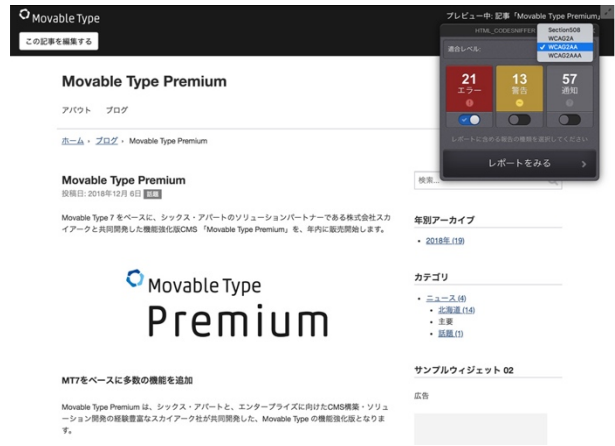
Movable Type

この記事を編集する

プレビュー中: 記事「Movable Type Premium」

HTML_CODESNIFFER

適合レベル:

Section508
WCAG2A
WCAG2AA
WCAG2AAA

21
エラー

13
警告

57
通知

レポートに含める種類の種類を選択してください

レポートをみる

Movable Type Premium

アバウト　ブログ

ホーム › ブログ › Movable Type Premium

Movable Type Premium

投稿日: 2018年12月 6日 話題

Movable Type 7 をベースに、シックス・アパートのソリューションパートナーである株式会社スカイアークと共同開発した機能強化版CMS 「Movable Type Premium」を、年内に販売開始します。

Movable Type
Premium

MT7をベースに多数の機能を追加

Movable Type Premium は、シックス・アパートと、エンタープライズに向けたCMS構築・ソリューション開発の経験豊富なスカイアーク社が共同開発した、Movable Type の機能強化版となります。

検索...

年別アーカイブ

• 2018年 (19)

カテゴリ

• ニュース (4)
• 北海道 (14)
• 主要
• 話題 (1)

サンプルウィジェット 02

広告